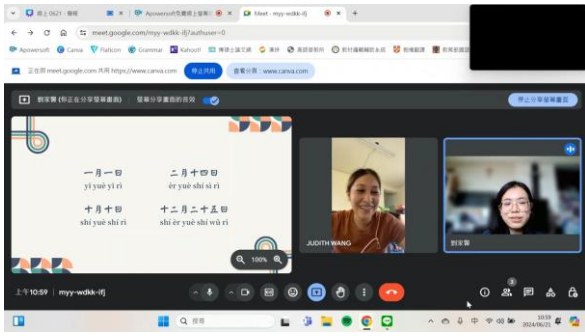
週上 0621・簡報
Apowersoft免費線上螢幕...
Meet - myy-wdkk-ifj

meet.google.com/myy-wdkk-ifj?authuser=0

Apowersoft　Canva　Flaticon　Grammar　Kahoot!　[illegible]　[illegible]　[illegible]　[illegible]　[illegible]

正在與 meet.google.com 共用 https://www.canva.com　停止共用　查看分頁：www.canva.com

劉家馨 (你正在分享螢幕畫面)　螢幕分享畫面的音訊　停止分享螢幕畫面

一月一日
yī yuè yī rì

二月十四日
èr yuè shí sì rì

十月十日
shí yuè shí rì

十二月二十五日
shí èr yuè èr shí wǔ rì

100%

JUDITH WANG

劉家馨

上午10:59 | myy-wdkk-ifj

搜尋

10:59
2024/06/21